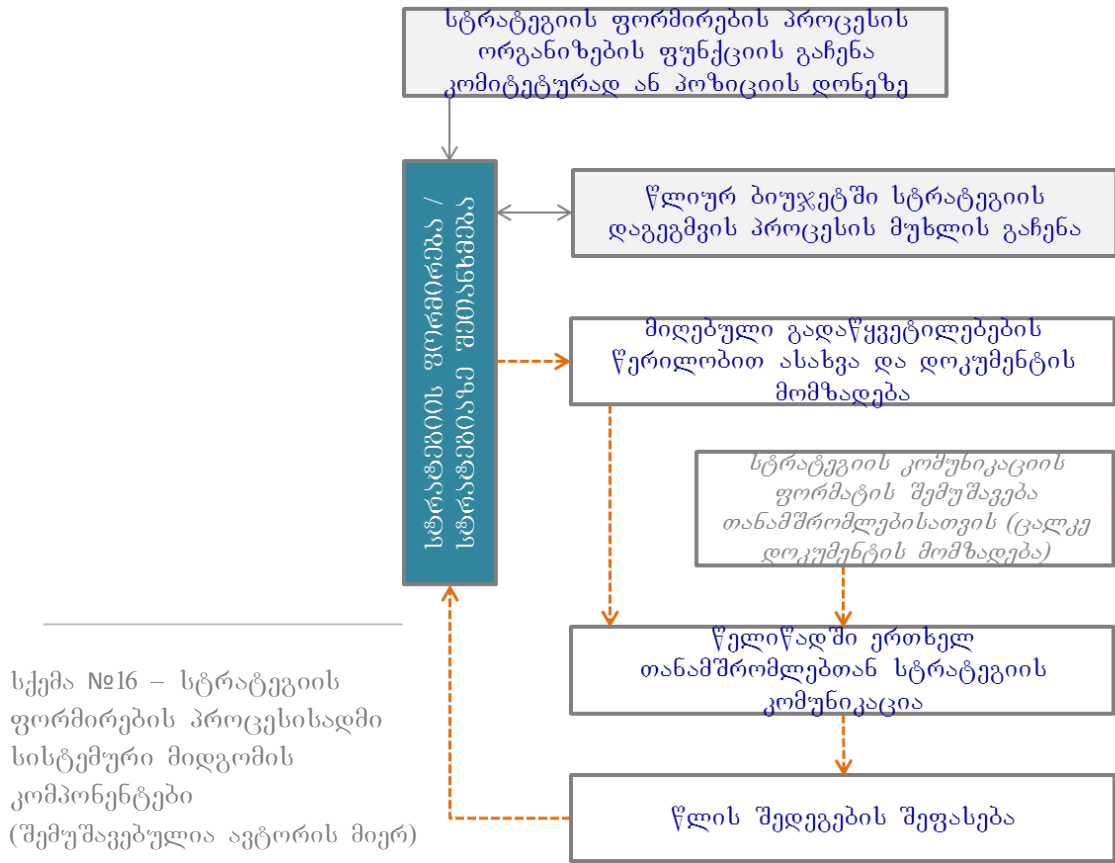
სტრატეგიის ფორმირების პროცესის ორგანიზების ფუნქციის გაჩენა კომიტეტურად ან პოზიციის დონეზე

სტრატეგიის ფორმირება / სტრატეგიაზე მუშაობა

წლიურ ბიუჯეტში სტრატეგიის დაგეგმვის პროცესის მუხლის გაჩენა

მიღებული გადაწყვეტილებების წერილობით ასახვა და დოკუმენტის მომზადება

სტრატეგიის კომუნიკაციის ფორმატის შემუშავება თანამშრომლებისათვის (ცალკე დოკუმენტის მომზადება)

წელიწადში ერთხელ თანამშრომლებთან სტრატეგიის კომუნიკაცია

წლის შედეგების შეფასება

სქემა №16 – სტრატეგიის ფორმირების პროცესისადმი სისტემური მიდგომის კომპონენტები (შემუშავებულია ავტორის მიერ)